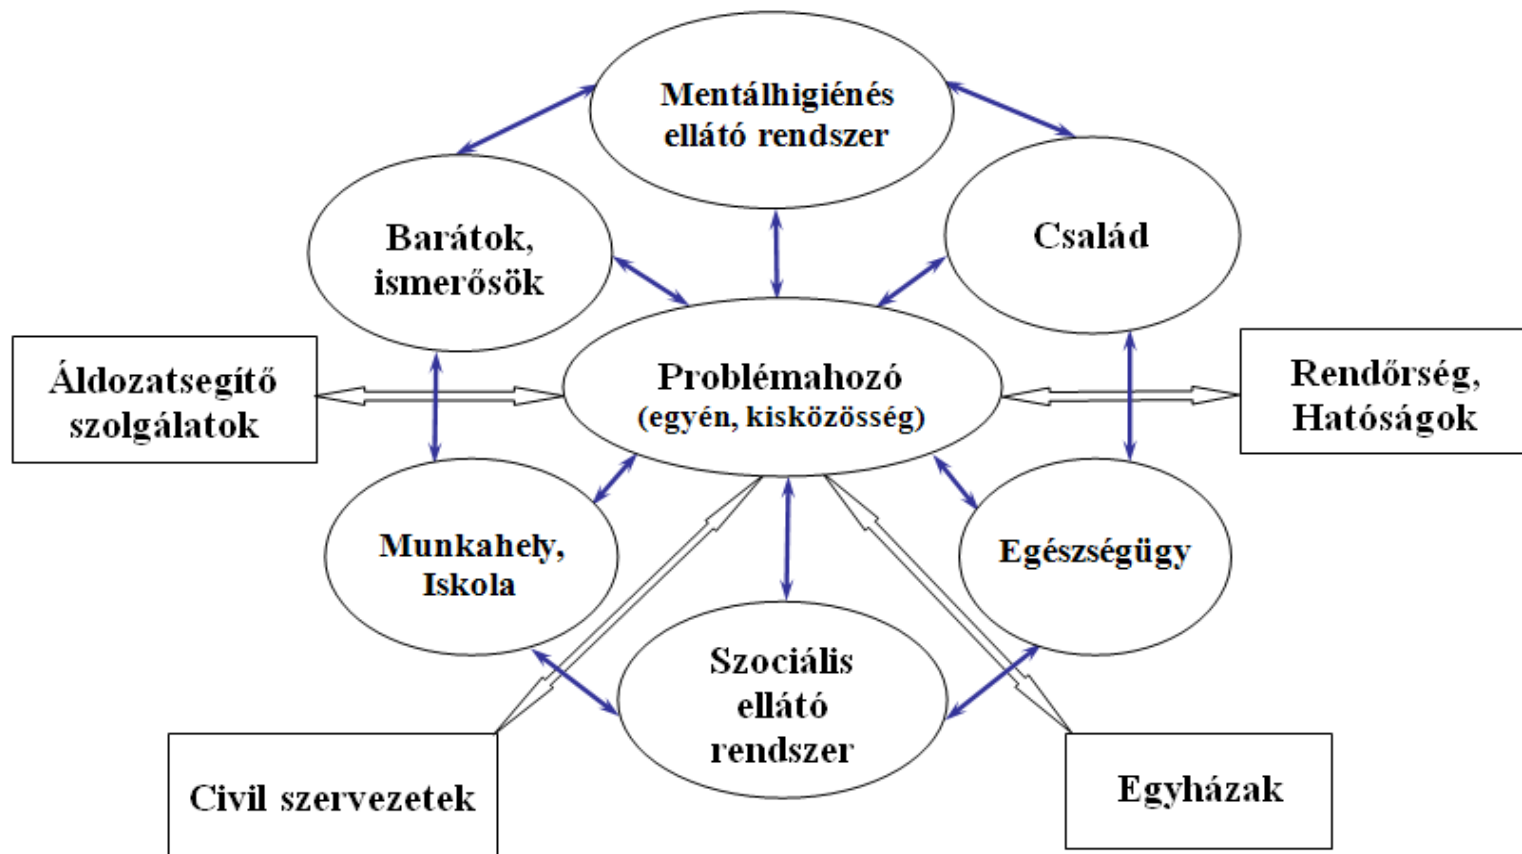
Mentálhigiénés ellátó rendszer

Barátok, ismerősök

Család

Áldozatsegítő szolgálatok

Problémahozó
(egyén, kisközösség)

Rendőrség, Hatóságok

Munkahely, Iskola

Egészségügy

Szociális ellátó rendszer

Civil szervezetek

Egyházak